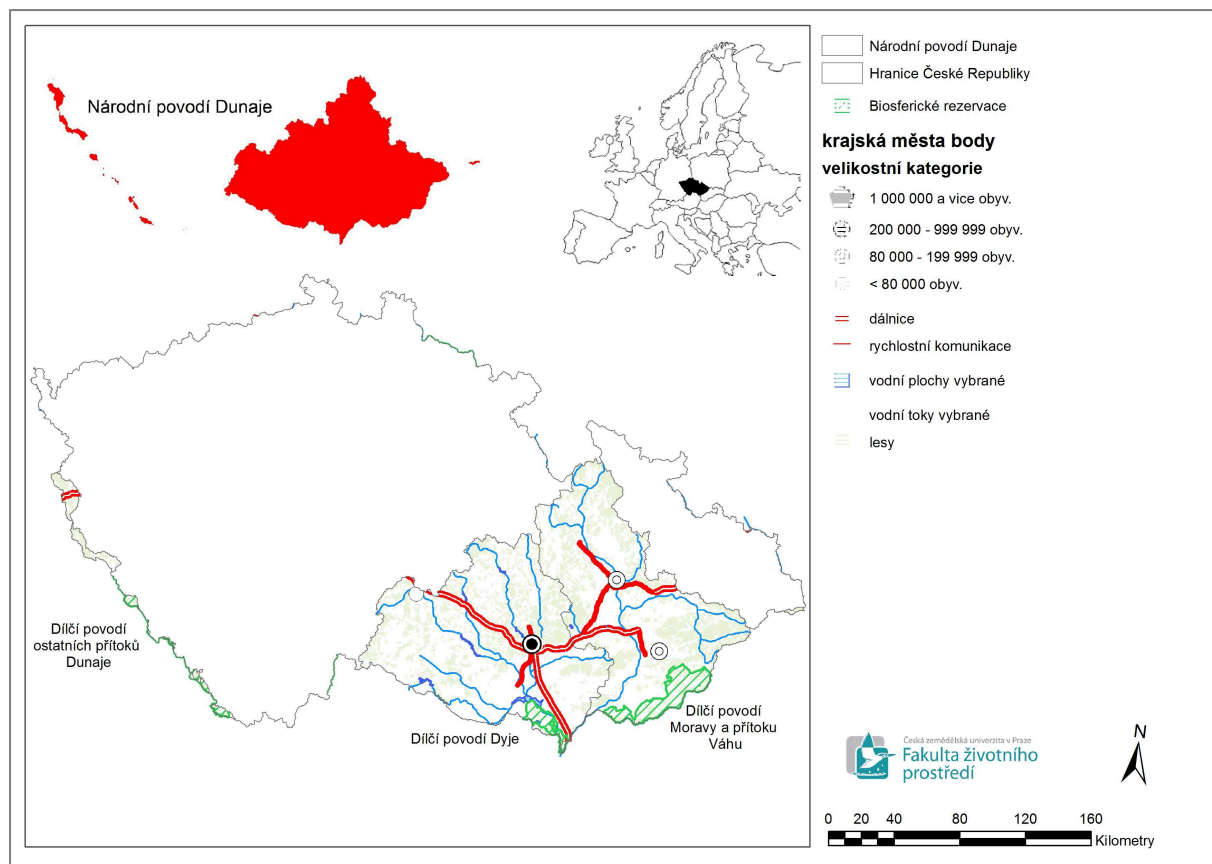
Národní povodí Dunaje

Dílčí povodí ostatních přítoků Dunaje

Dílčí povodí Dyje

Dílčí povodí Moravy a přítoku Váhu

Národní povodí Dunaje
Hranice České Republiky
Biosferické rezervace
krajská města body
velikostní kategorie
1 000 000 a vice obyv.
200 000 - 999 999 obyv.
80 000 - 199 999 obyv.
< 80 000 obyv.
dálnice
rychlostní komunikace
vodní plochy vybrané
vodní toky vybrané
lesy

Česká zemědělská univerzita v Praze
Fakulta životního prostředí

N

0 20 40 80 120 160
Kilometry